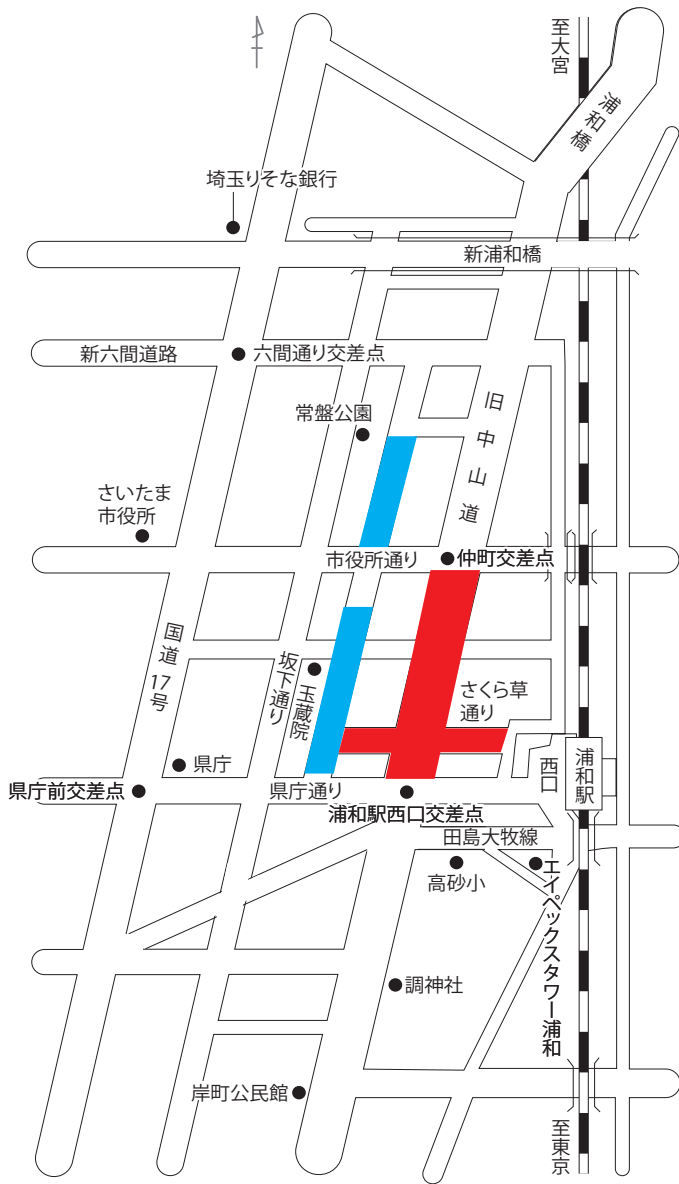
至大宮

浦和橋

埼玉りそな銀行

新浦和橋

新六間道路

六間通り交差点

常盤公園

旧中山道

さいたま市役所

市役所通り

仲町交差点

国道17号

坂下通り

玉蔵院

さくら草通り

県庁

西口

浦和駅

県庁前交差点

県庁通り

浦和駅西口交差点

田島大牧線

高砂小

エイペックスタワー浦和

調神社

岸町公民館

至東京